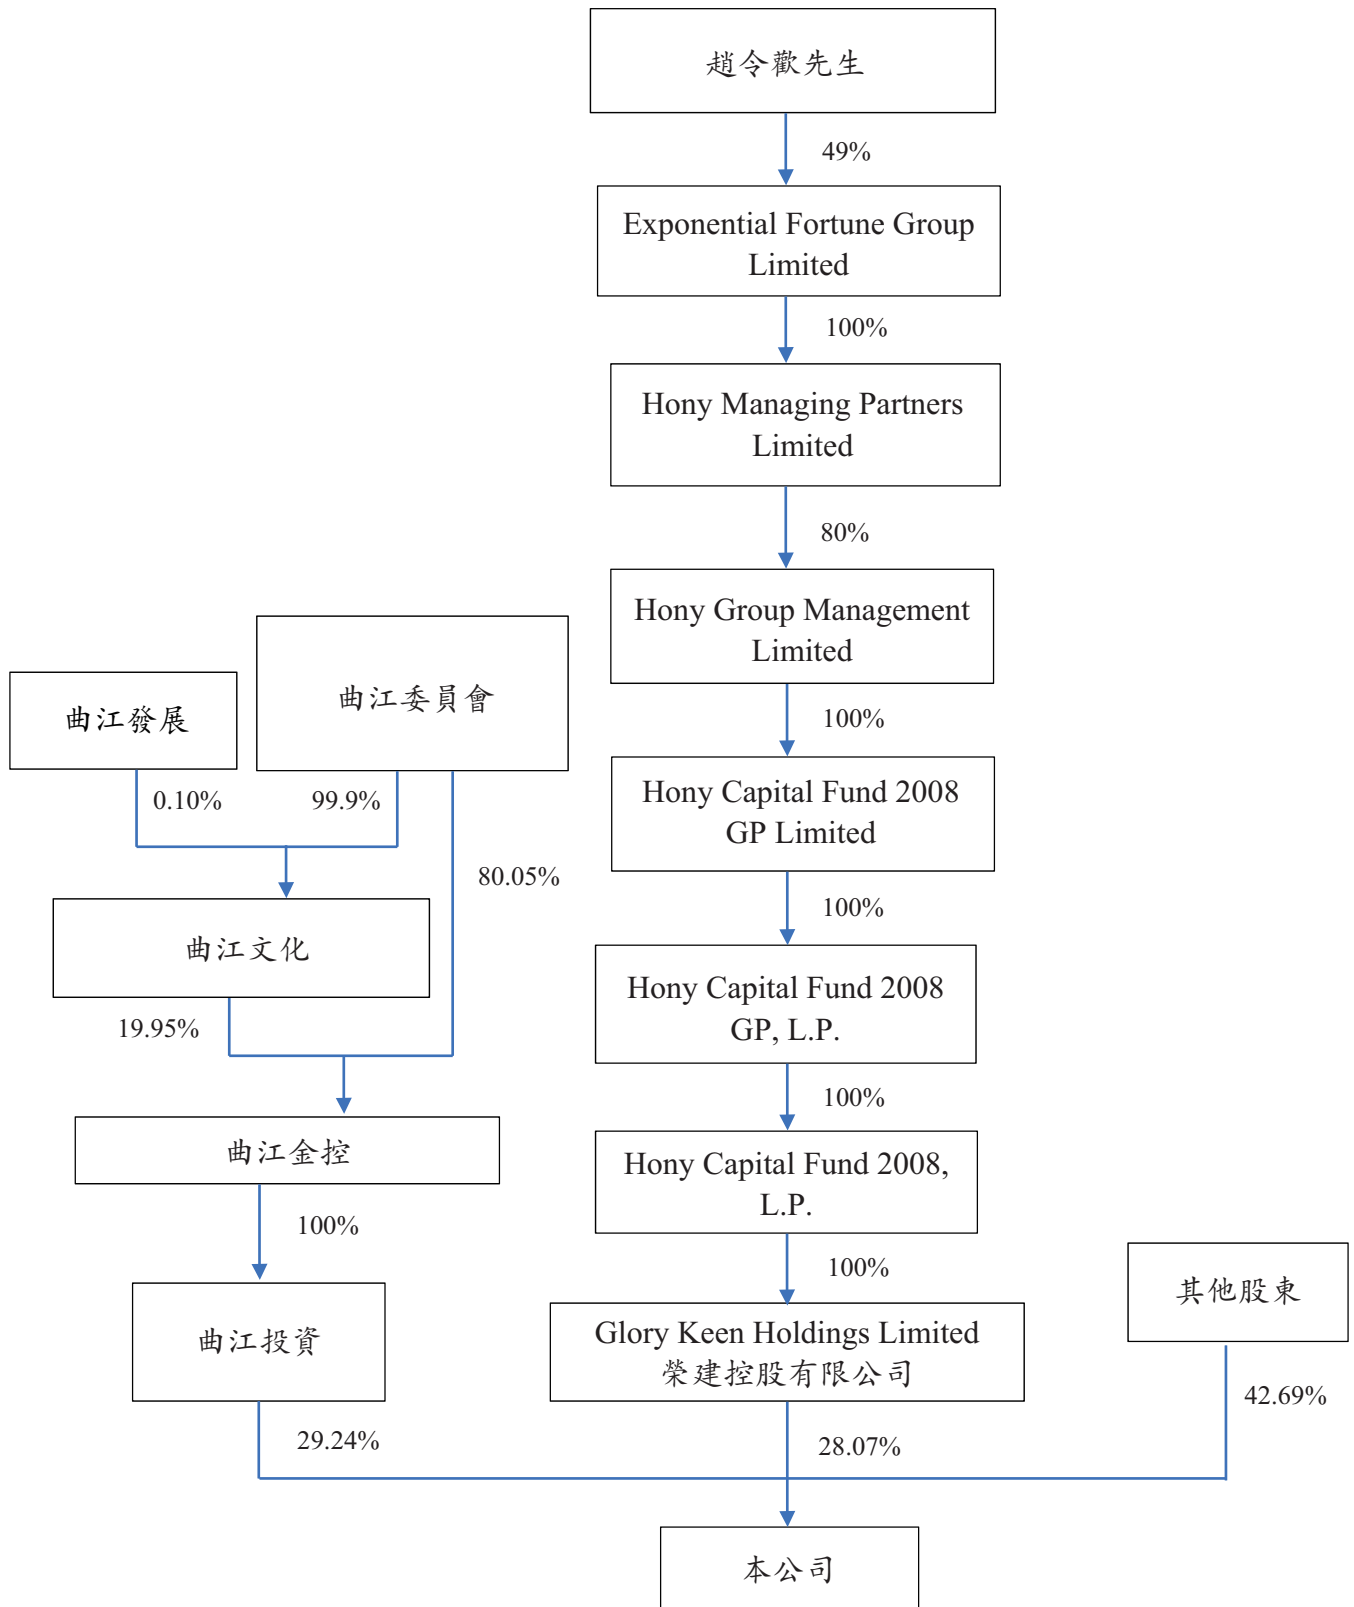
趙令歡先生

49%

Exponential Fortune Group Limited

100%

Hony Managing Partners Limited

80%

Hony Group Management Limited

100%

Hony Capital Fund 2008 GP Limited

100%

Hony Capital Fund 2008 GP, L.P.

100%

Hony Capital Fund 2008, L.P.

100%

Glory Keen Holdings Limited
榮建控股有限公司

28.07%

曲江發展

曲江委員會

0.10%

99.9%

80.05%

曲江文化

19.95%

曲江金控

100%

曲江投資

29.24%

其他股東

42.69%

本公司